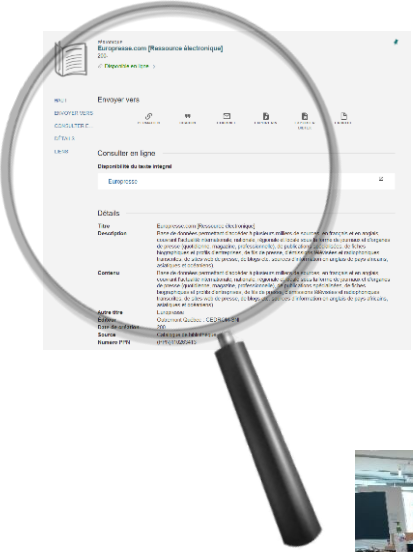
Ressource
Europresse.com [Ressource électronique]
200-
Disponible en ligne

HAUT
ENVOYER VERS
CONSULTER E...
DÉTAILS
LIENS

Envoyer vers

Consulter en ligne
Disponibilité du texte intégral
Europresse

Détails
Titre Europresse.com [Ressource électronique]
Description Base de données permettant d'accéder à plusieurs milliers de sources, en français et en anglais, couvrant l'actualité internationale, nationale, régionale et locale sous la forme de journaux d'imprimés de presse (quotidiens, magazines, professionnels), de publications spécialisées, de fiches biographiques et de profils d'entreprises, de fils de presse, d'émissions télévisées et radiophoniques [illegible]
Contenu Base de données permettant d'accéder à plusieurs milliers de sources, en français et en anglais, couvrant l'actualité internationale, nationale, régionale et locale sous la forme de journaux d'imprimés de presse (quotidiens, magazines, professionnels), de publications spécialisées, de fiches biographiques et de profils d'entreprises, de fils de presse, d'émissions télévisées et radiophoniques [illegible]
Autre titre Europresse
Editeur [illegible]
Date de création 200-
Source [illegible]
Numéro PPN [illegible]